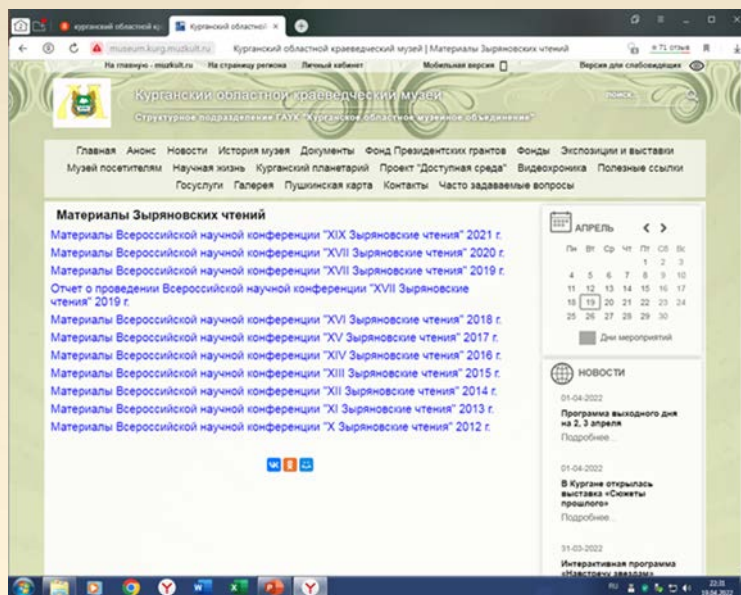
Курганский областной к | Курганский областной ×

museum.kurg.muzkult.ru Курганский областной краеведческий музей | Материалы Зыряновских чтений 71 отзыв

На главную - muzkult.ru На страницу региона Личный кабинет Мобильная версия Версия для слабовидящих

Курганский областной краеведческий музей
Структурное подразделение ГАУК "Курганское областное музейное объединение"

поиск

Главная Анонс Новости История музея Документы Фонд Президентских грантов Фонды Экспозиции и выставки Музей посетителям Научная жизнь Курганский планетарий Проект "Доступная среда" Видеохроника Полезные ссылки Госуслуги Галерея Пушкинская карта Контакты Часто задаваемые вопросы

Материалы Зыряновских чтений

Материалы Всероссийской научной конференции "XIX Зыряновские чтения" 2021 г.
Материалы Всероссийской научной конференции "XVII Зыряновские чтения" 2020 г.
Материалы Всероссийской научной конференции "XVII Зыряновские чтения" 2019 г.
Отчет о проведении Всероссийской научной конференции "XVII Зыряновские чтения" 2019 г.
Материалы Всероссийской научной конференции "XVI Зыряновские чтения" 2018 г.
Материалы Всероссийской научной конференции "XV Зыряновские чтения" 2017 г.
Материалы Всероссийской научной конференции "XIV Зыряновские чтения" 2016 г.
Материалы Всероссийской научной конференции "XIII Зыряновские чтения" 2015 г.
Материалы Всероссийской научной конференции "XII Зыряновские чтения" 2014 г.
Материалы Всероссийской научной конференции "XI Зыряновские чтения" 2013 г.
Материалы Всероссийской научной конференции "X Зыряновские чтения" 2012 г.

АПРЕЛЬ

| Пн | Вт | Ср | Чт | Пт | Сб | Вс |
|---|---|---|---|---|---|---|
| | | | | 1 | 2 | 3 |
| 4 | 5 | 6 | 7 | 8 | 9 | 10 |
| 11 | 12 | 13 | 14 | 15 | 16 | 17 |
| 18 | 19 | 20 | 21 | 22 | 23 | 24 |
| 25 | 26 | 27 | 28 | 29 | 30 | |

Дни мероприятий

НОВОСТИ

01-04-2022
Программа выходного дня на 2, 3 апреля
Подробнее...

01-04-2022
В Кургане открылась выставка «Сюжеты прошлого»
Подробнее...

31-03-2022
Интерактивная программа «Навстречу звездам»

22:31
19.04.2022